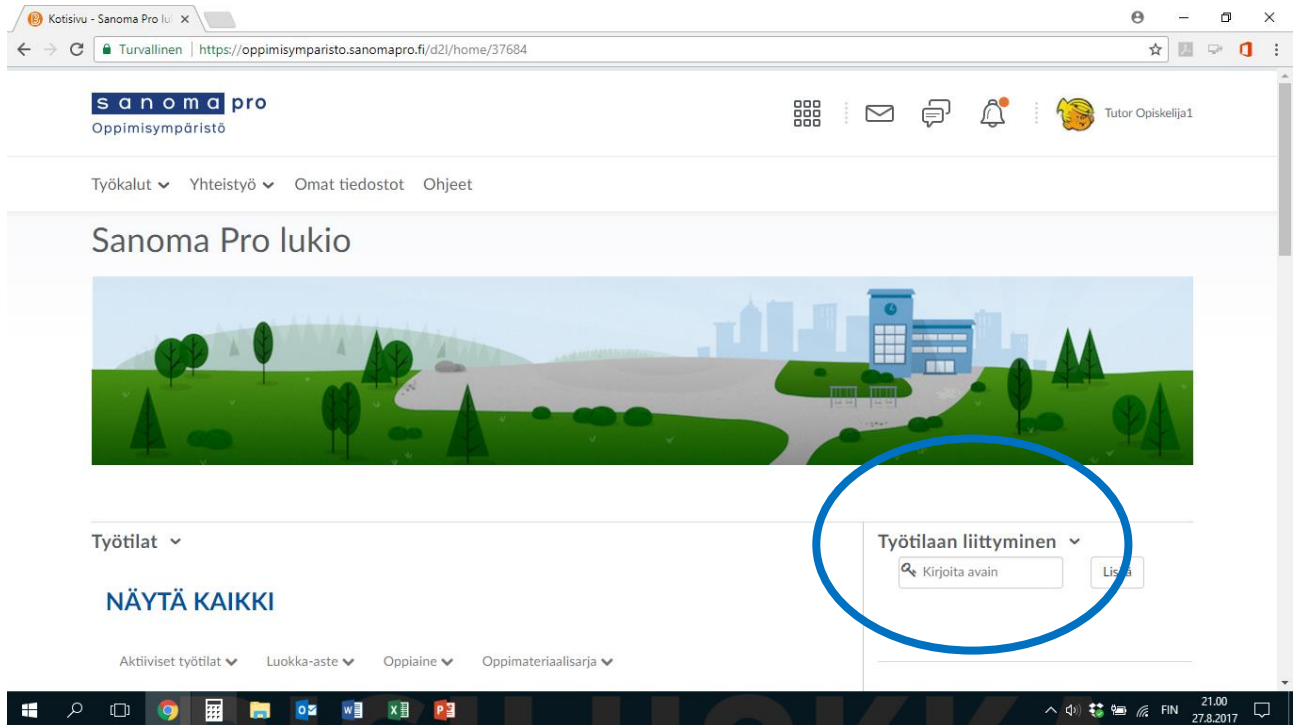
Kotisivu - Sanoma Pro lu ×

Turvallinen | https://oppimisymparisto.sanomapro.fi/d2l/home/37684

sanoma pro
Oppimisympäristö

Tutor Opiskelija1

Työkalut Yhteistyö Omat tiedostot Ohjeet

Sanoma Pro lukio

Työtilat

NÄYTÄ KAIKKI

Aktiiviset työtilat Luokka-aste Oppiaine Oppimateriaalisarja

Työtilaan liittyminen

Kirjoita avain

Lis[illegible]ä

FIN 21.00 27.8.2017